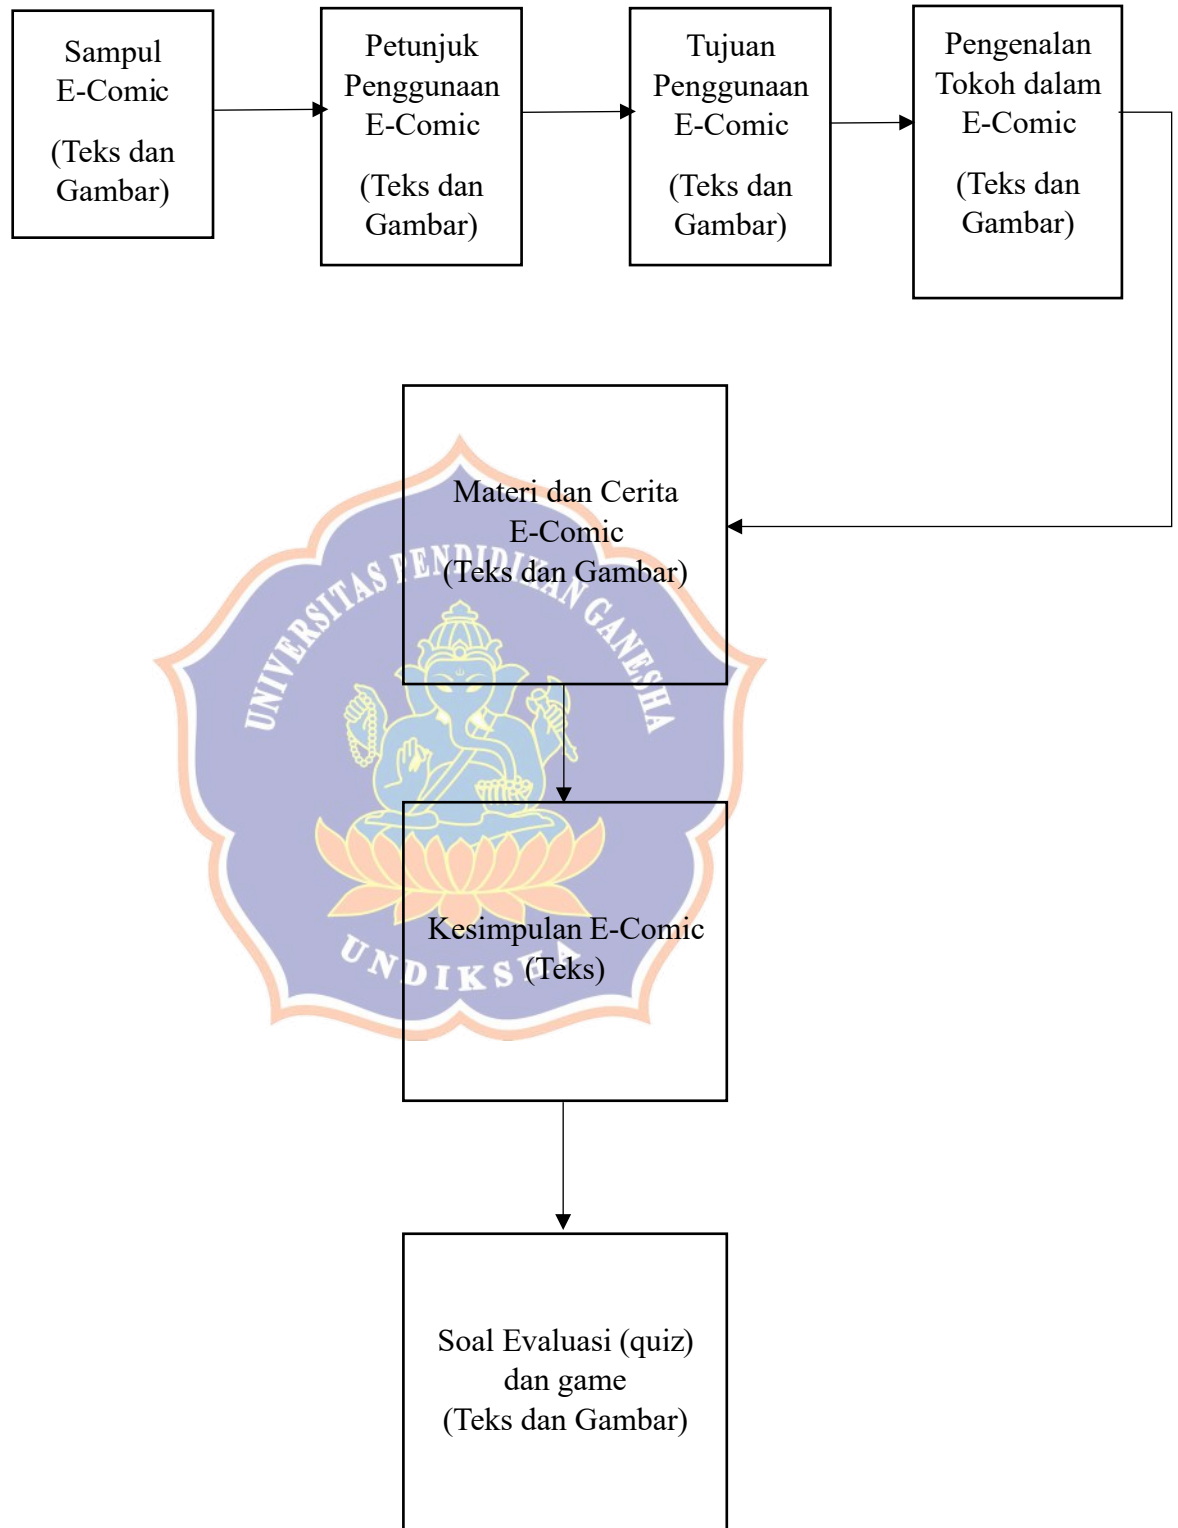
Sampul E-Comic

(Teks dan Gambar)

Petunjuk Penggunaan E-Comic

(Teks dan Gambar)

Tujuan Penggunaan E-Comic

(Teks dan Gambar)

Pengenalan Tokoh dalam E-Comic

(Teks dan Gambar)

Materi dan Cerita E-Comic
(Teks dan Gambar)

UNIVERSITAS PENDIDIKAN GANESHA

Kesimpulan E-Comic
(Teks)

UNDIKSHA

Soal Evaluasi (quiz) dan game
(Teks dan Gambar)